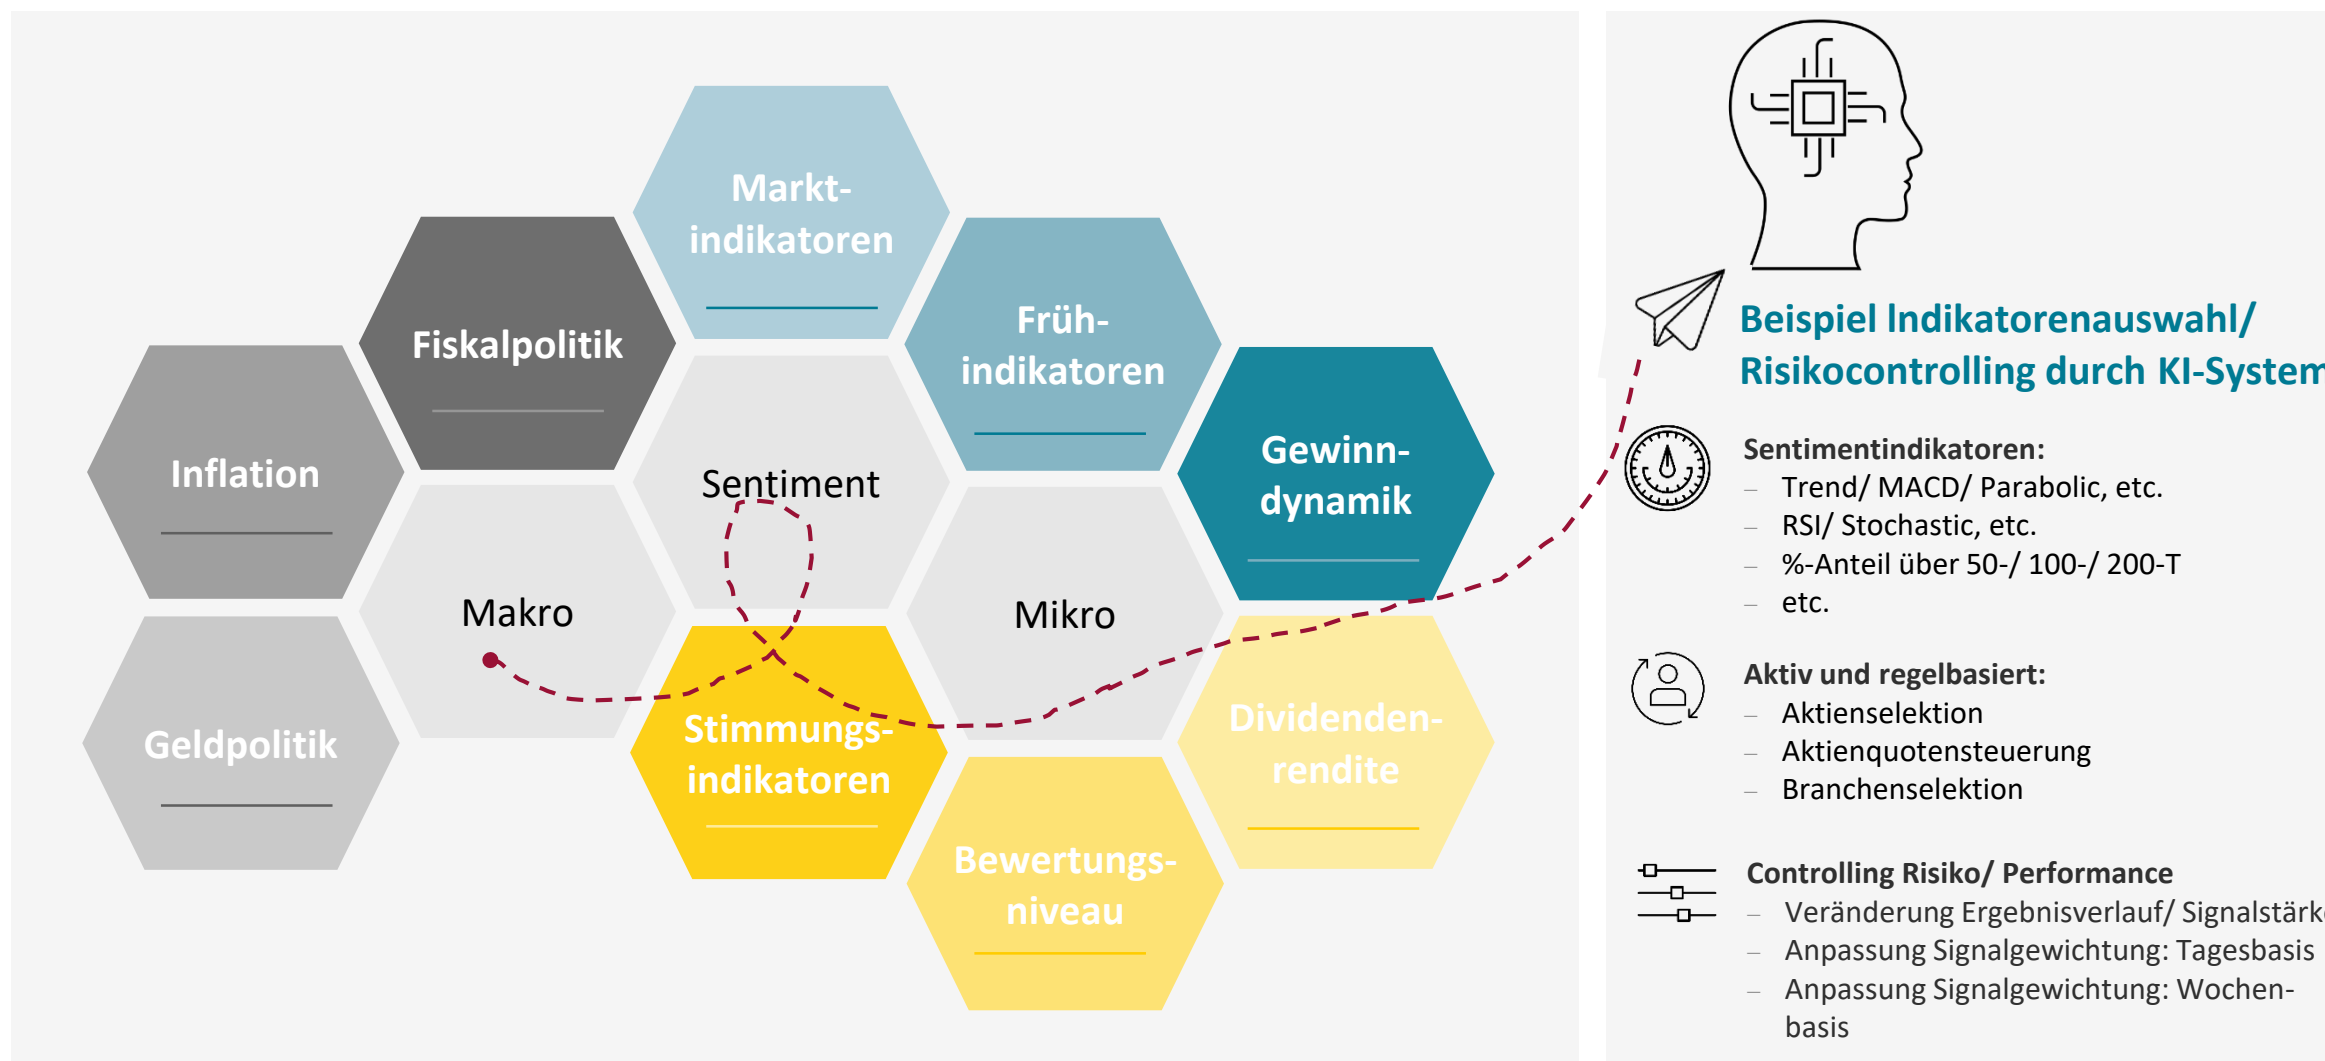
Markt-
indikatoren

Fiskalpolitik

Früh-
indikatoren

Inflation

Sentiment

Gewinn-
dynamik

Makro

Mikro

Geldpolitik

Stimmungs-
indikatoren

Dividenden-
rendite

Bewertungs-
niveau

Beispiel Indikatorenauswahl/ Risikocontrolling durch KI-System

Sentimentindikatoren:
– Trend/ MACD/ Parabolic, etc.
– RSI/ Stochastic, etc.
– %-Anteil über 50-/ 100-/ 200-T
– etc.

Aktiv und regelbasiert:
– Aktienselektion
– Aktienquotensteuerung
– Branchenselektion

Controlling Risiko/ Performance
– Veränderung Ergebnisverlauf/ Signalstärk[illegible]
– Anpassung Signalgewichtung: Tagesbasis
– Anpassung Signalgewichtung: Wochenbasis